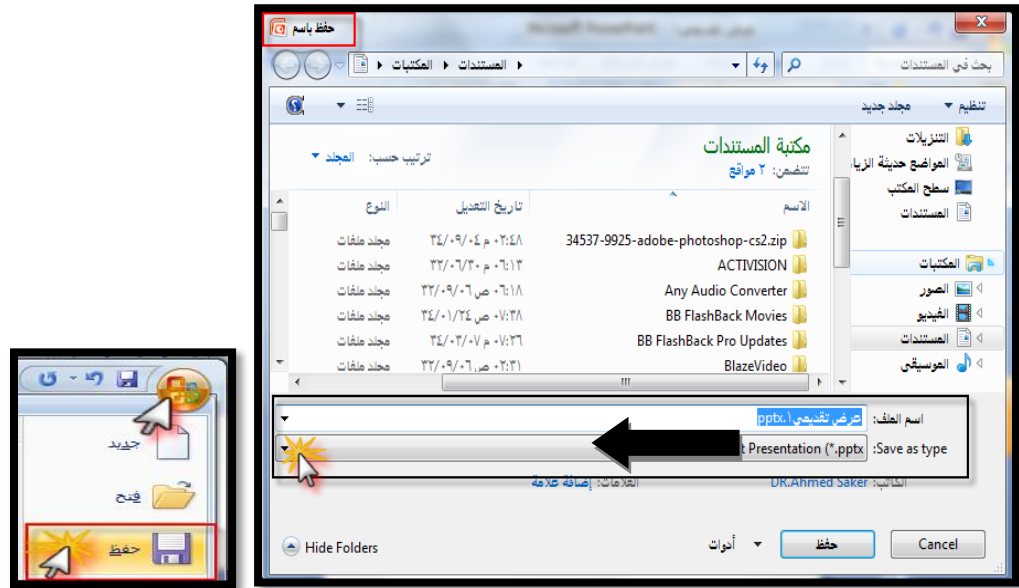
حفظ باسم

عرض تقديمي - Microsoft PowerPoint

المكتبات ▸ المستندات ▸

بحث في المستندات

تنظيم ▾ مجلد جديد

التنزيلات
المواضع حديثة الزيارة
سطح المكتب
المستندات

المكتبات
الصور
الفيديو
المستندات
الموسيقى

مكتبة المستندات
تتضمن: ٢ مواقع

ترتيب حسب: المجلد ▾

| الاسم | تاريخ التعديل | النوع |
|---|---|---|
| 34537-9925-adobe-photoshop-cs2.zip | ٣٤/٠٩/٠٤ م ٠٢:٤٨ | مجلد ملفات |
| ACTIVISION | ٣٢/٠٦/٣٠ م ٠٦:١٣ | مجلد ملفات |
| Any Audio Converter | ٣٢/٠٩/٠٦ ص ٠٦:١٨ | مجلد ملفات |
| BB FlashBack Movies | ٣٤/٠١/٢٤ ص ٠٧:٣٨ | مجلد ملفات |
| BB FlashBack Pro Updates | ٣٤/٠٣/٠٧ م ٠٧:٣٦ | مجلد ملفات |
| BlazeVideo | ٣٢/٠٩/٠٦ ص ٠٢:٣١ | مجلد ملفات |

اسم الملف: عرض تقديمي١.pptx

Save as type: t Presentation (*.pptx

الكاتب: DR.Ahmed Saker العلامات: إضافة علامة

Hide Folders
أدوات ▾
حفظ
Cancel

جديد
فتح
حفظ